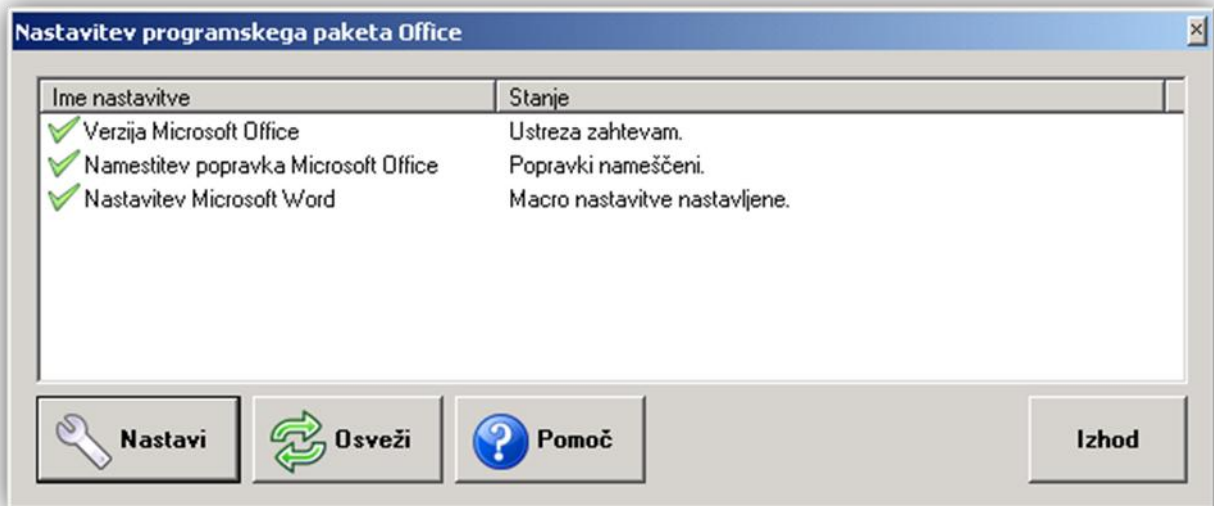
Nastavitev programskega paketa Office

| Ime nastavitve | Stanje |
|---|---|
| Verzija Microsoft Office | Ustreza zahtevam. |
| Namestitev popravka Microsoft Office | Popravki nameščeni. |
| Nastavitev Microsoft Word | Macro nastavitve nastavljene. |

Nastavi
Osveži
Pomoč
Izhod